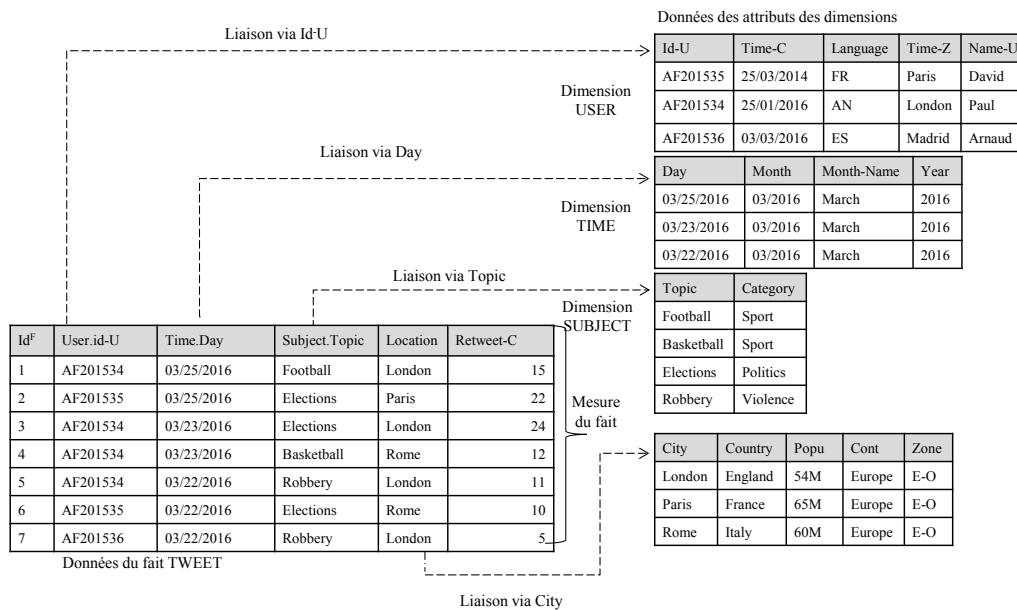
Données des attributs des dimensions

Liaison via Id-U

| Id-U | Time-C | Language | Time-Z | Name-U |
|---|---|---|---|---|
| AF201535 | 25/03/2014 | FR | Paris | David |
| AF201534 | 25/01/2016 | AN | London | Paul |
| AF201536 | 03/03/2016 | ES | Madrid | Arnaud |

Dimension USER

Liaison via Day

| Day | Month | Month-Name | Year |
|---|---|---|---|
| 03/25/2016 | 03/2016 | March | 2016 |
| 03/23/2016 | 03/2016 | March | 2016 |
| 03/22/2016 | 03/2016 | March | 2016 |

Dimension TIME

Liaison via Topic

| Topic | Category |
|---|---|
| Football | Sport |
| Basketball | Sport |
| Elections | Politics |
| Robbery | Violence |

Dimension SUBJECT

| Id$^F$ | User.id-U | Time.Day | Subject.Topic | Location | Retweet-C |
|---|---|---|---|---|---|
| 1 | AF201534 | 03/25/2016 | Football | London | 15 |
| 2 | AF201535 | 03/25/2016 | Elections | Paris | 22 |
| 3 | AF201534 | 03/23/2016 | Elections | London | 24 |
| 4 | AF201534 | 03/23/2016 | Basketball | Rome | 12 |
| 5 | AF201534 | 03/22/2016 | Robbery | London | 11 |
| 6 | AF201535 | 03/22/2016 | Elections | Rome | 10 |
| 7 | AF201536 | 03/22/2016 | Robbery | London | 5 |

Mesure du fait

Données du fait TWEET

| City | Country | Popu | Cont | Zone |
|---|---|---|---|---|
| London | England | 54M | Europe | E-O |
| Paris | France | 65M | Europe | E-O |
| Rome | Italy | 60M | Europe | E-O |

Liaison via City